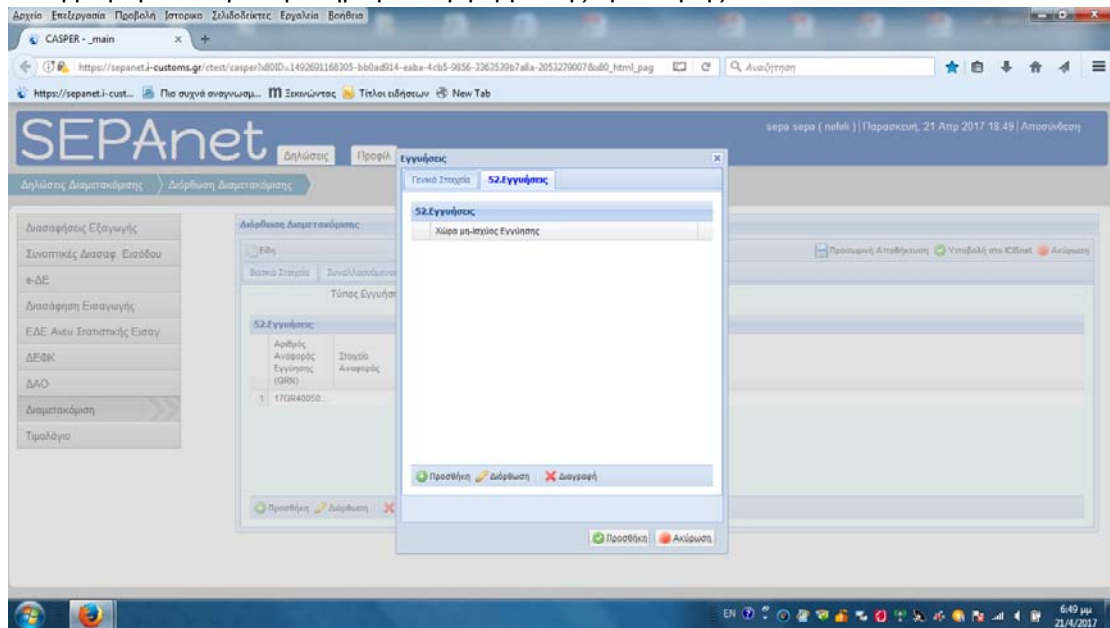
Αρχείο Επεξεργασία Προβολή Ιστορικό Σελιδοδείκτες Εργαλεία Βοήθεια

CASPER - _main

https://sepanet.i-customs.gr/ctest/casper?c80ID=1492691168305-bb0ad914-eaba-4cb5-9856-3363539b7a8a-2053279007&c80_html_pag

Αναζήτηση

https://sepanet.i-cust... Πιο συχνά αναγνωσμ... Ξεκινώντας Τίτλοι ειδήσεων New Tab

SEPAnet

Δηλώσεις Προφίλ

sepa sepa ( nefeli ) | Παρασκευή, 21 Απρ 2017 18:49 | Αποσύνδεση

Δηλώσεις Διαμετακόμισης > Διόρθωση Διαμετακόμισης

Διασαφήσεις Εξαγωγής
Συνοπτικές Διασαφ. Εισόδου
e-ΔΕ
Διασάφηση Εισαγωγής
ΕΔΕ Άνευ Στατιστικής Εισαγ.
ΔΕΦΚ
ΔΑΟ
Διαμετακόμιση
Τιμολόγιο

Διόρθωση Διαμετακόμισης

Είδη

Προσωρινή Αποθήκευση Υποβολή στο ICISnet Ακύρωση

Βασικά Στοιχεία Συναλλασσόμενοι

Τύπος Εγγύησ

52.Εγγυήσεις

| Αριθμός Αναφοράς Εγγύησης (GRN) | Στοιχείο Αναφοράς |
|---|---|
| 1 17GR40050... | |

Προσθήκη Διόρθωση

Εγγυήσεις

Γενικά Στοιχεία 52.Εγγυήσεις

52.Εγγυήσεις

Χώρα μη-Ισχύος Εγγύησης

Προσθήκη Διόρθωση Διαγραφή

Προσθήκη Ακύρωση

EN 6:49 μμ 21/4/2017